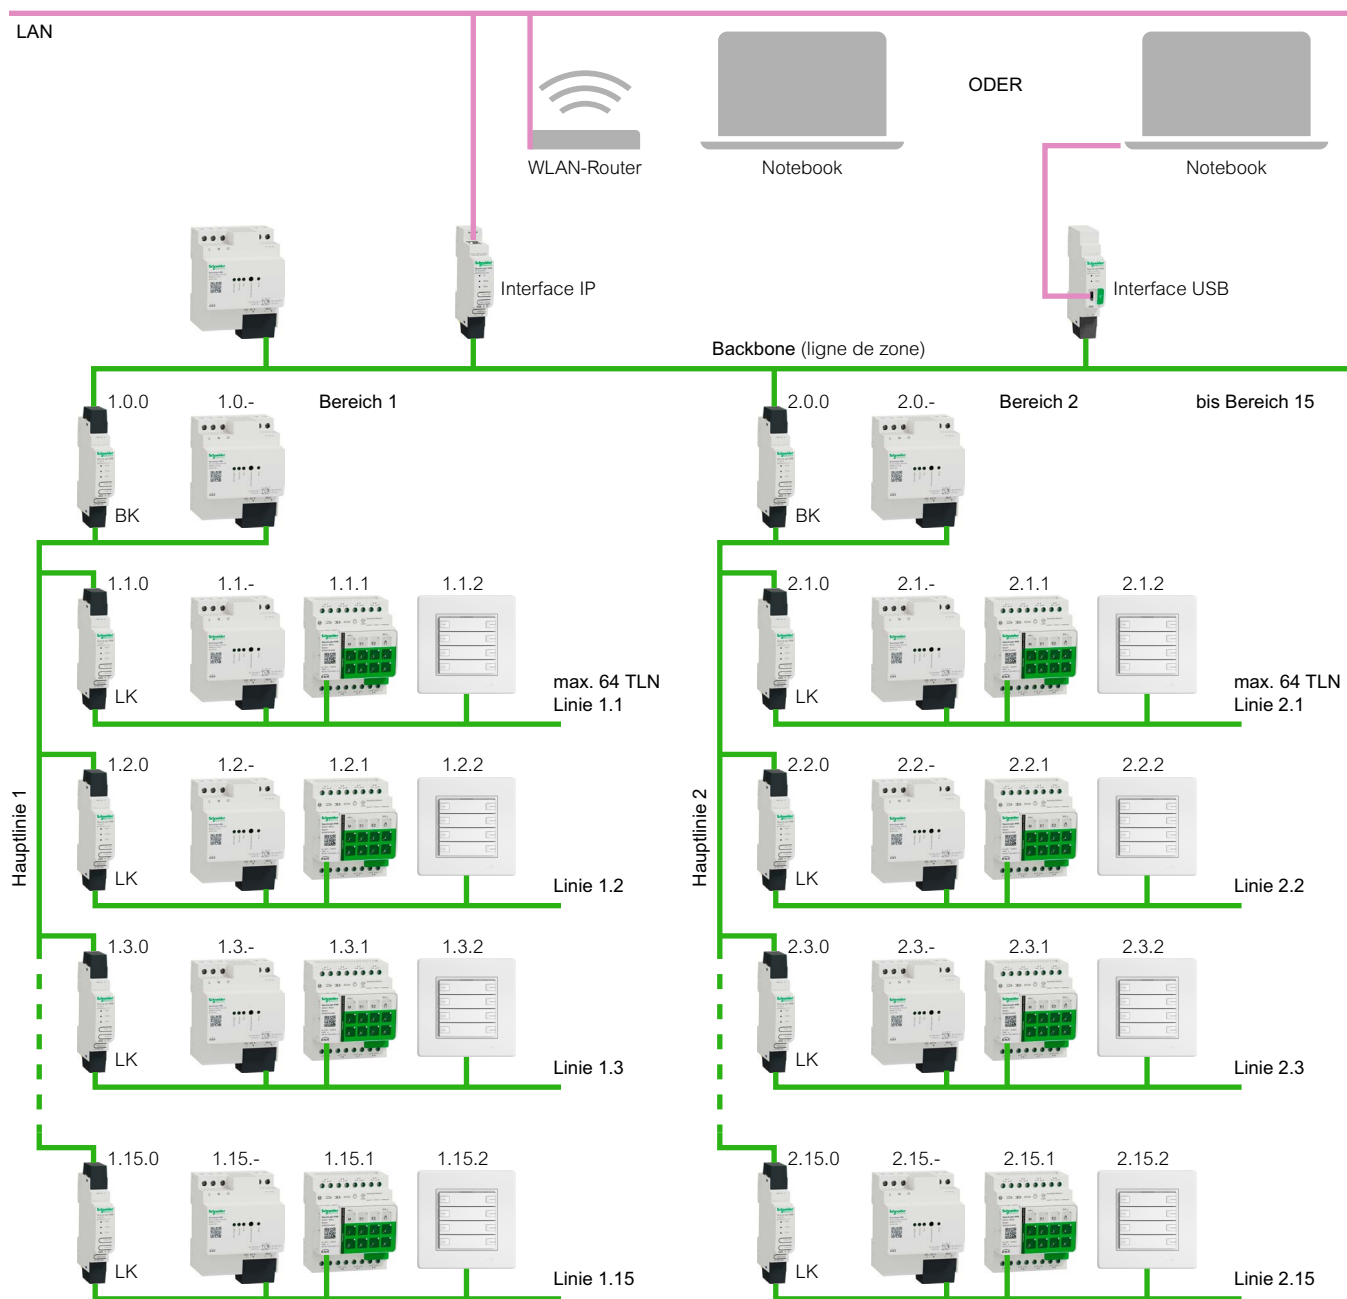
LAN

WLAN-Router

Notebook

ODER

Notebook

Interface IP

Interface USB

Backbone (ligne de zone)

1.0.0
1.0.-
Bereich 1
BK

2.0.0
2.0.-
Bereich 2
bis Bereich 15
BK

Hauptlinie 1

1.1.0
1.1.-
1.1.1
1.1.2
LK
max. 64 TLN
Linie 1.1

1.2.0
1.2.-
1.2.1
1.2.2
LK
Linie 1.2

1.3.0
1.3.-
1.3.1
1.3.2
LK
Linie 1.3

1.15.0
1.15.-
1.15.1
1.15.2
LK
Linie 1.15

Hauptlinie 2

2.1.0
2.1.-
2.1.1
2.1.2
LK
max. 64 TLN
Linie 2.1

2.2.0
2.2.-
2.2.1
2.2.2
LK
Linie 2.2

2.3.0
2.3.-
2.3.1
2.3.2
LK
Linie 2.3

2.15.0
2.15.-
2.15.1
2.15.2
LK
Linie 2.15